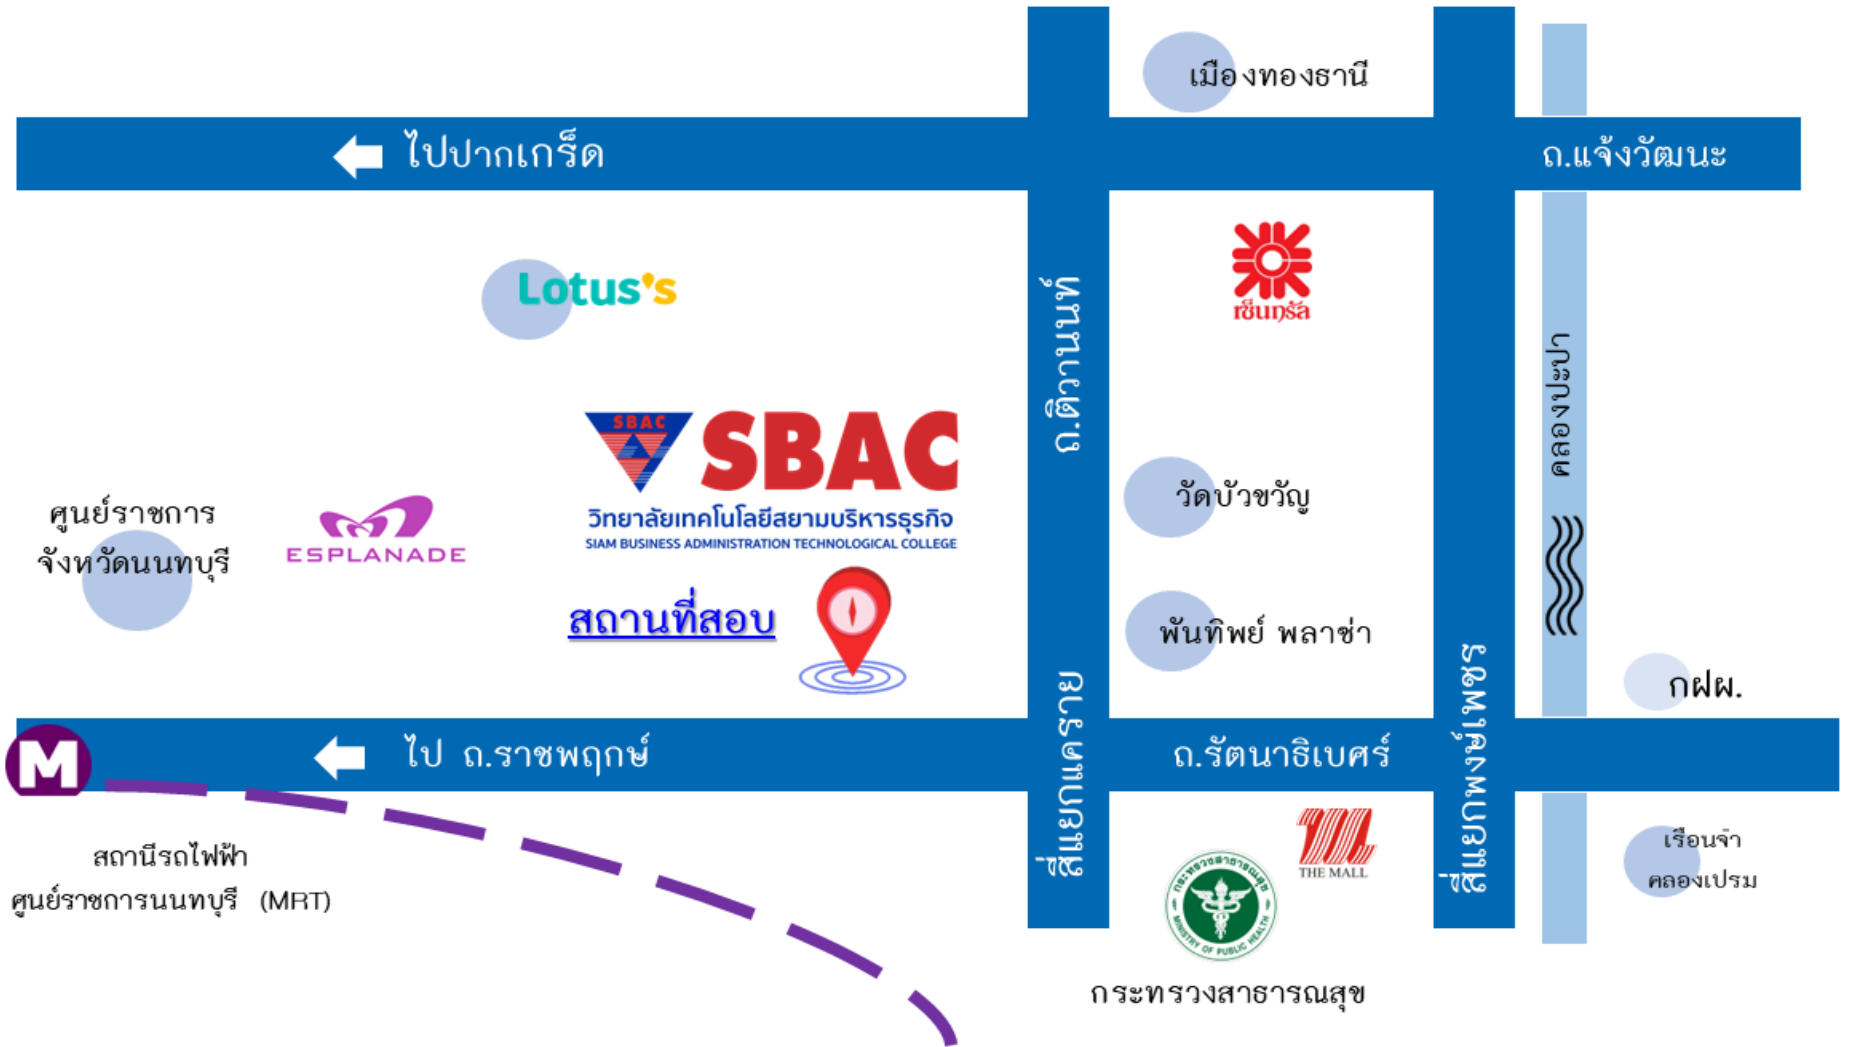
เมืองทองธานี

ไปปากเกร็ด

ถ.แจ้งวัฒนะ

Lotus's

เซ็นทรัล

ถ.ติวานนท์

คลองประปา

SBAC

SBAC

วิทยาลัยเทคโนโลยีสยามบริหารธุรกิจ

SIAM BUSINESS ADMINISTRATION TECHNOLOGICAL COLLEGE

ศูนย์ราชการ จังหวัดนนทบุรี

ESPLANADE

สถานที่สอบ

วัดบัวขวัญ

พันทิพย์ พลาซ่า

กฟผ.

M

ไป ถ.ราชพฤกษ์

สี่แยกแคราย

ถ.รัตนาธิเบศร์

สี่แยกพงษ์เพชร

THE MALL

เรือนจำ คลองเปรม

สถานีรถไฟฟ้า ศูนย์ราชการนนทบุรี (MRT)

กระทรวงสาธารณสุข